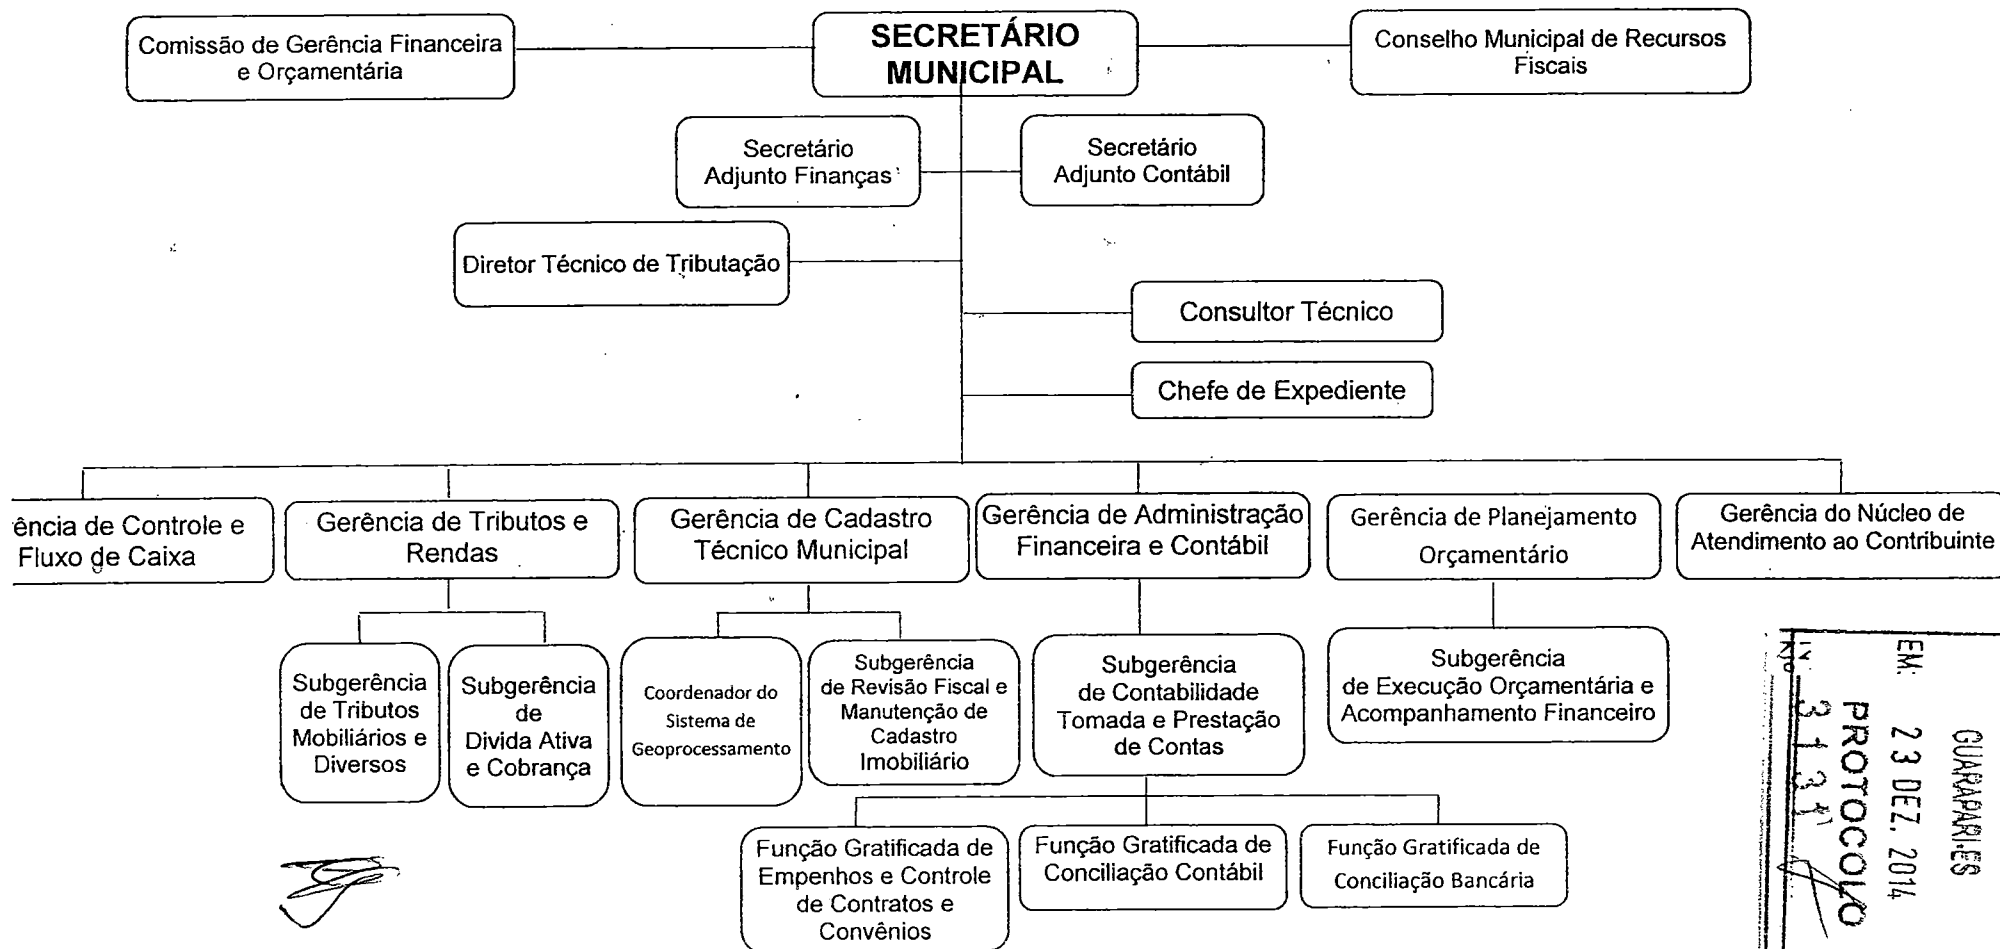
SECRETÁRIO MUNICIPAL

Comissão de Gerência Financeira e Orçamentária

Conselho Municipal de Recursos Fiscais

Secretário Adjunto Finanças

Secretário Adjunto Contábil

Diretor Técnico de Tributação

Consultor Técnico

Chefe de Expediente

ência de Controle e Fluxo de Caixa

Gerência de Tributos e Rendas

Gerência de Cadastro Técnico Municipal

Gerência de Administração Financeira e Contábil

Gerência de Planejamento Orçamentário

Gerência do Núcleo de Atendimento ao Contribuinte

Subgerência de Tributos Mobiliários e Diversos

Subgerência de Divida Ativa e Cobrança

Coordenador do Sistema de Geoprocessamento

Subgerência de Revisão Fiscal e Manutenção de Cadastro Imobiliário

Subgerência de Contabilidade Tomada e Prestação de Contas

Subgerência de Execução Orçamentária e Acompanhamento Financeiro

Função Gratificada de Empenhos e Controle de Contratos e Convênios

Função Gratificada de Conciliação Contábil

Função Gratificada de Conciliação Bancária

GUARAPARI.ES
EM: 23 DEZ. 2014
PROTOCOLO
Nº 3131